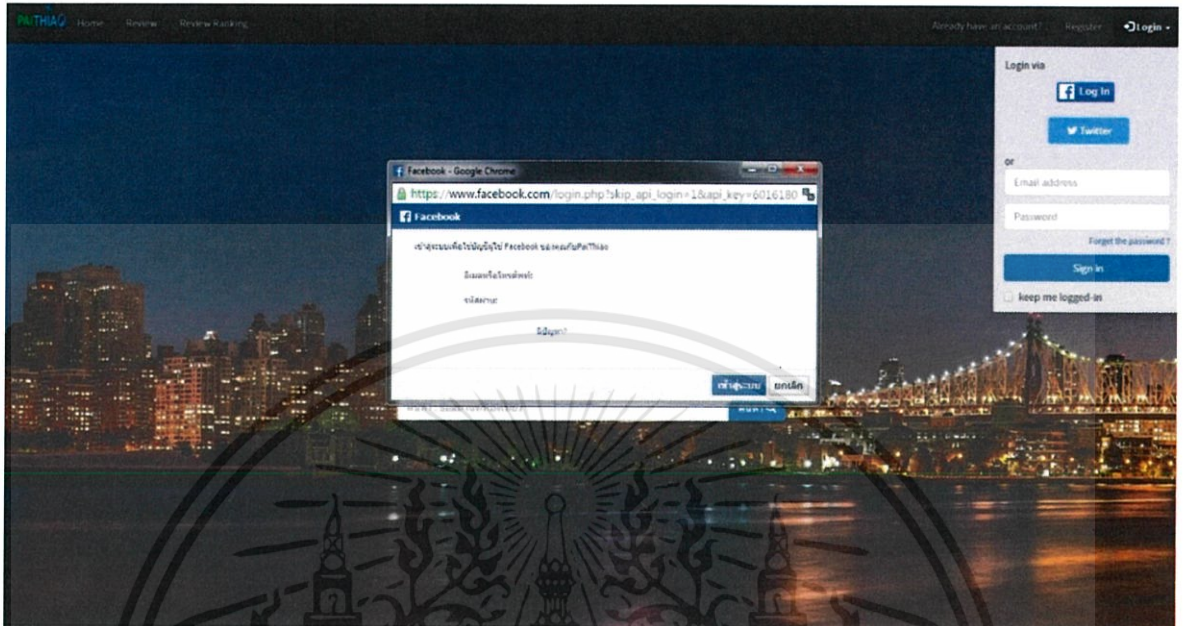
PAITHIAO Home Review Review Ranking

Already have an account? Register Login

Login via

Log In

Twitter

or

Email address

Password

Forget the password ?

Sign in

keep me logged-in

Facebook - Google Chrome

https://www.facebook.com/login.php?skip_api_login=1&api_key=6016180

Facebook

เข้าสู่ระบบเพื่อใช้บัญชีผู้ใช้ Facebook ของคุณกับPaiThiao

อีเมลหรือโทรศัพท์:

รหัสผ่าน:

ลืมบัญชี?

เข้าสู่ระบบ ยกเลิก

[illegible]